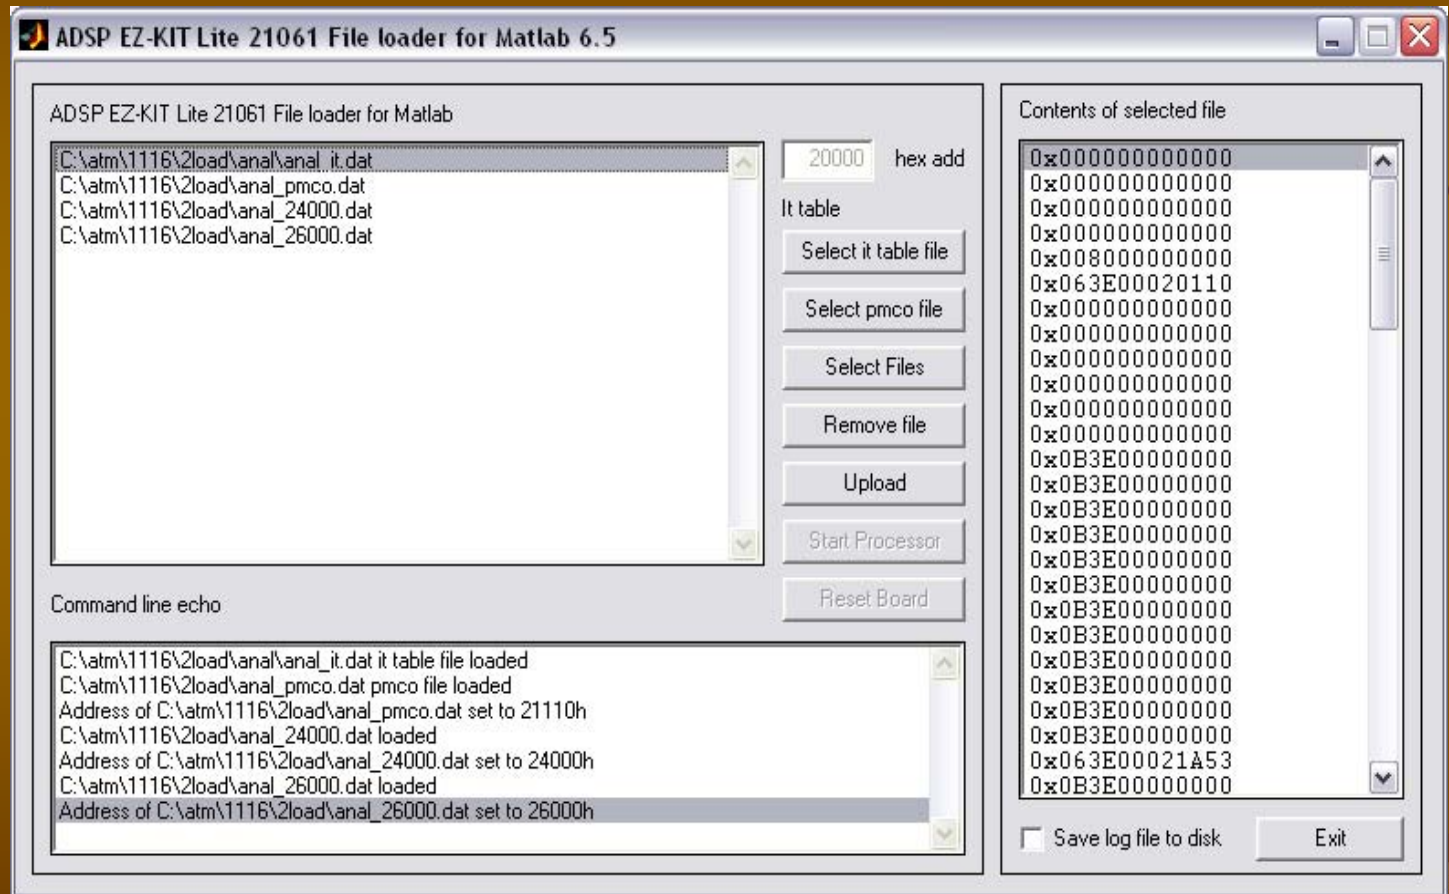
ADSP EZ-KIT Lite 21061 File loader for Matlab 6.5

ADSP EZ-KIT Lite 21061 File loader for Matlab

C:\atm\1116\2load\anal\anal_it.dat
C:\atm\1116\2load\anal_pmco.dat
C:\atm\1116\2load\anal_24000.dat
C:\atm\1116\2load\anal_26000.dat

20000 hex add

It table

Select it table file

Select pmco file

Select Files

Remove file

Upload

Start Processor

Reset Board

Command line echo

C:\atm\1116\2load\anal\anal_it.dat it table file loaded
C:\atm\1116\2load\anal_pmco.dat pmco file loaded
Address of C:\atm\1116\2load\anal_pmco.dat set to 21110h
C:\atm\1116\2load\anal_24000.dat loaded
Address of C:\atm\1116\2load\anal_24000.dat set to 24000h
C:\atm\1116\2load\anal_26000.dat loaded
Address of C:\atm\1116\2load\anal_26000.dat set to 26000h

Contents of selected file

0x000000000000
0x000000000000
0x000000000000
0x000000000000
0x008000000000
0x063E00020110
0x000000000000
0x000000000000
0x000000000000
0x000000000000
0x000000000000
0x000000000000
0x0B3E00000000
0x0B3E00000000
0x0B3E00000000
0x0B3E00000000
0x0B3E00000000
0x0B3E00000000
0x0B3E00000000
0x0B3E00000000
0x0B3E00000000
0x0B3E00000000
0x0B3E00000000
0x0B3E00000000
0x063E00021A53
0x0B3E00000000

Save log file to disk

Exit